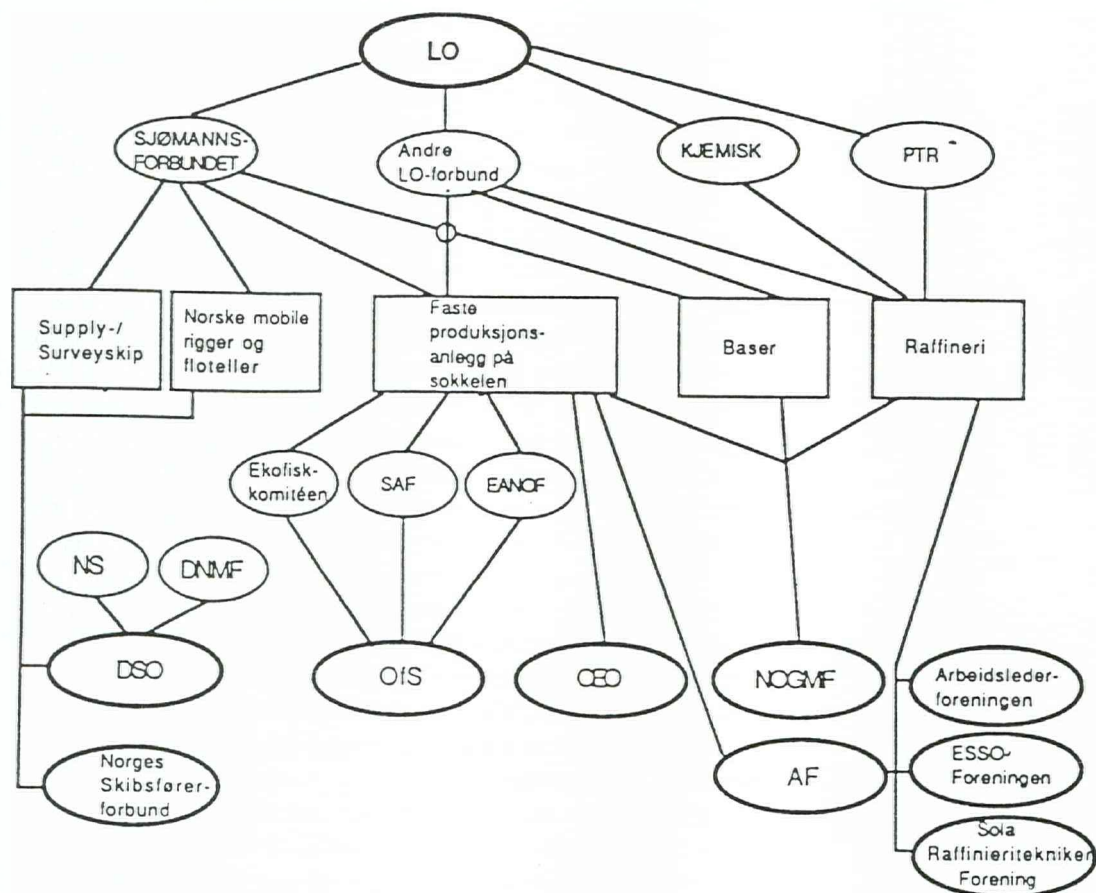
LO

SJØMANNS-FORBUNDET

Andre LO-forbund

KJEMISK

PTR

Supply-/ Surveyskip

Norske mobile rigger og floteller

Faste produksjons-anlegg på sokkelen

Baser

Raffineri

Ekofisk-komitéen

SAF

EANOF

NS

DNMF

DSO

OfS

CEO

NOGMF

Arbeidsleder-foreningen

Norges Skibsfører-forbund

AF

ESSO-Foreningen

Sola Raffinieritekniker Forening